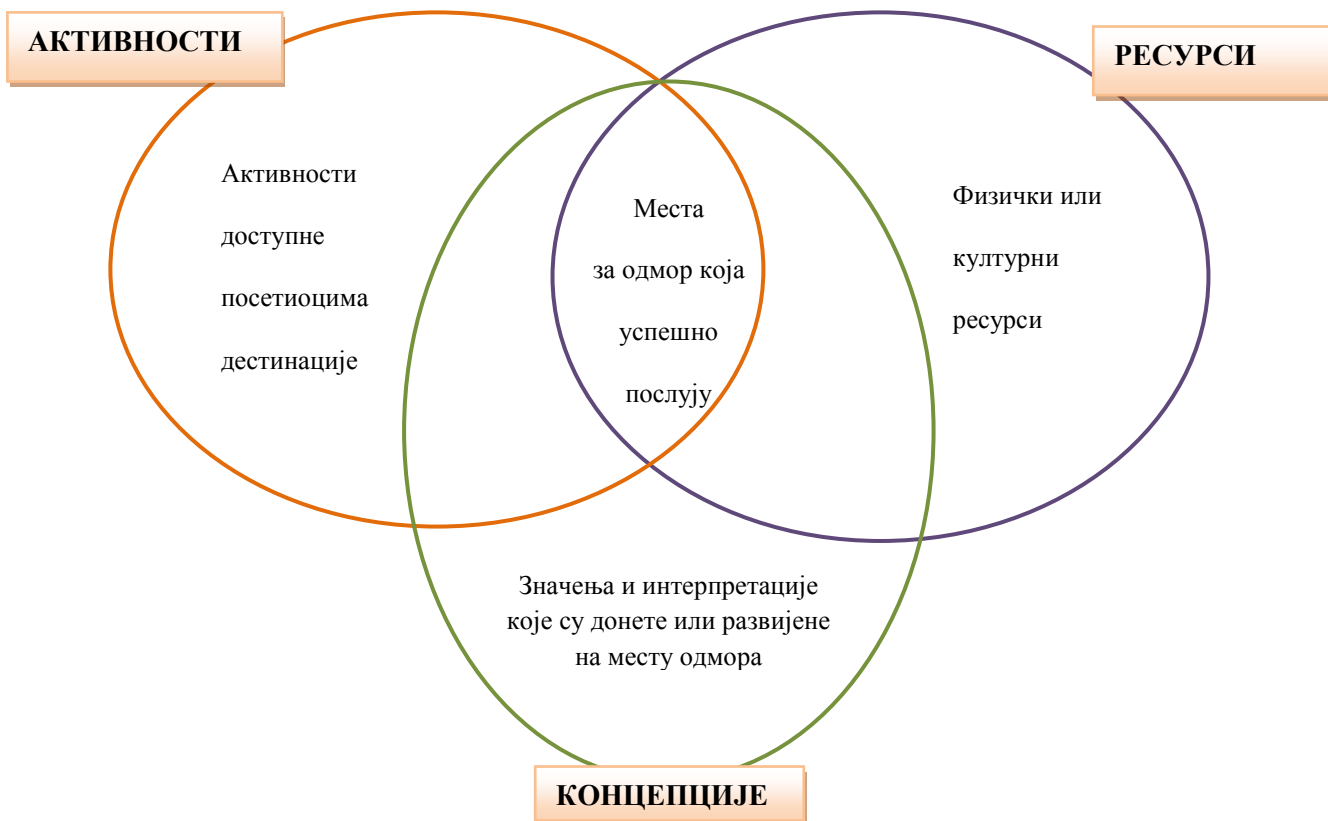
АКТИВНОСТИ

РЕСУРСИ

Активности доступне посетиоцима дестинације

Места за одмор која успешно послују

Физички или културни ресурси

Значења и интерпретације које су донете или развијене на месту одмора

КОНЦЕПЦИЈЕ